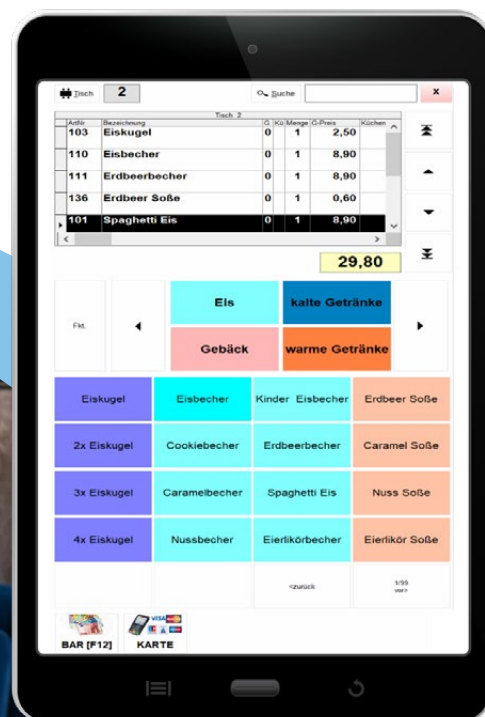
Tisch 2 Suche x

Tisch 2

| Artnr | Bezeichnung | G | Kü | Menge | G-Preis | Küchen |
|---|---|---|---|---|---|---|
| 103 | Eiskugel | 0 | | 1 | 2,50 | |
| 110 | Eisbecher | 0 | | 1 | 8,90 | |
| 111 | Erdbeerbecher | 0 | | 1 | 8,90 | |
| 136 | Erdbeer Soße | 0 | | 1 | 0,60 | |
| 101 | Spaghetti Eis | 0 | | 1 | 8,90 | |

29,80

Fkt.

Eis
kalte Getränke
Gebäck
warme Getränke

Eiskugel
Eisbecher
Kinder Eisbecher
Erdbeer Soße
2x Eiskugel
Cookiebecher
Erdbeerbecher
Caramel Soße
3x Eiskugel
Caramelbecher
Spaghetti Eis
Nuss Soße
4x Eiskugel
Nussbecher
Eierlikörbecher
Eierlikör Soße

<zurück
1/99 vor>

BAR [F12]
VISA
KARTE